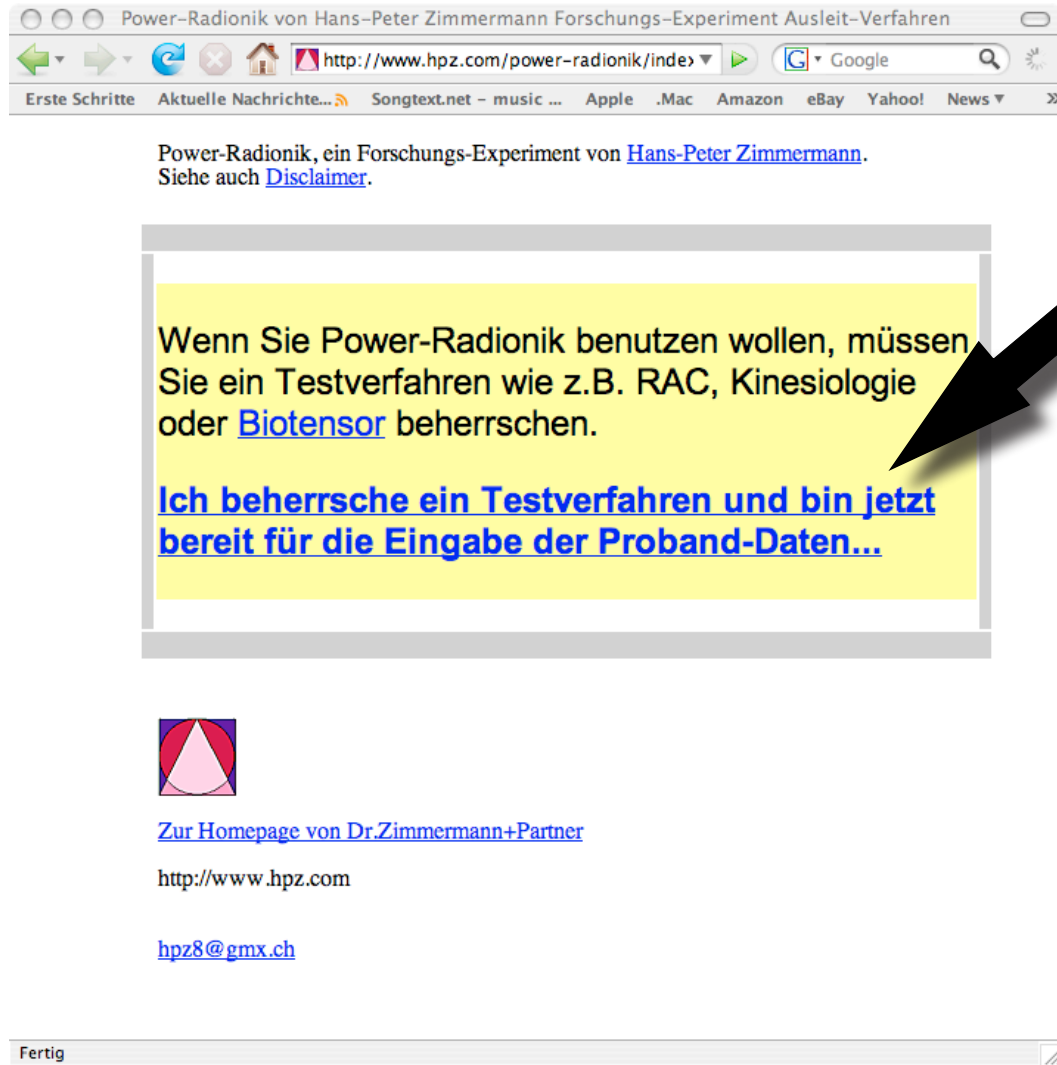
Power–Radionik von Hans–Peter Zimmermann Forschungs–Experiment Ausleit–Verfahren

http://www.hpz.com/power–radionik/index

Google

Erste Schritte Aktuelle Nachrichte... Songtext.net – music ... Apple .Mac Amazon eBay Yahoo! News ▼ »

Power-Radionik, ein Forschungs-Experiment von Hans-Peter Zimmermann. Siehe auch Disclaimer.

Wenn Sie Power-Radionik benutzen wollen, müssen Sie ein Testverfahren wie z.B. RAC, Kinesiologie oder Biotensor beherrschen.

Ich beherrsche ein Testverfahren und bin jetzt bereit für die Eingabe der Proband-Daten...

Zur Homepage von Dr.Zimmermann+Partner

http://www.hpz.com

hpz8@gmx.ch

Fertig